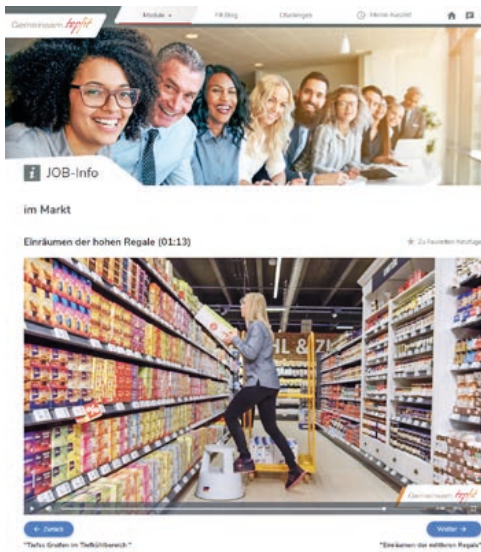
Gemeinsam topfit

Module ▾

Fit-Blog

Challenges

Meine Auszeit

JOB-Info

im Markt

Einräumen der hohen Regale (01:13)

Zu Favoriten hinzufügen

Gemeinsam topfit

← Zurück

"Tiefes Greifen im Tiefkühlbereich"

Weiter →

"Einräumen der mittleren Regale"